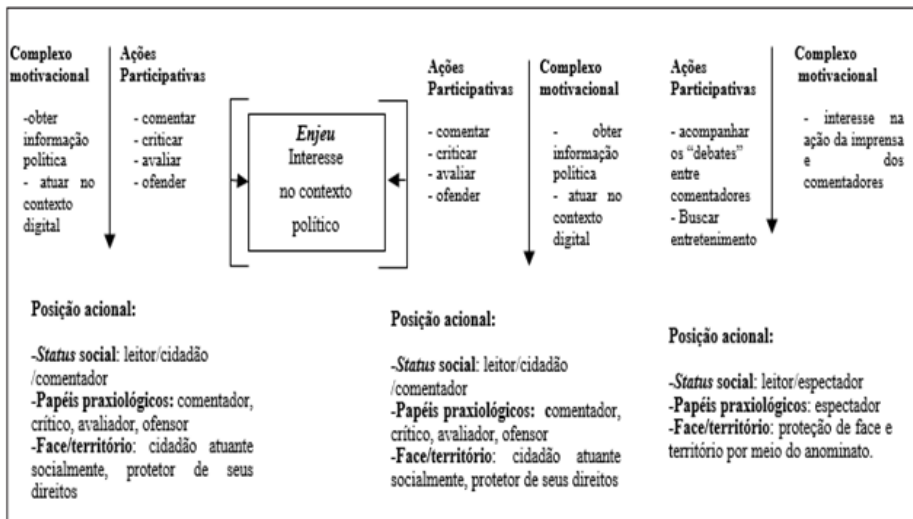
Complexo motivacional

-obter informação política
- atuar no contexto digital

Ações Participativas

- comentar
- criticar
- avaliar
- ofender

*Enjeu*
Interesse no contexto político

Ações Participativas

- comentar
- criticar
- avaliar
- ofender

Complexo motivacional

- obter informação política
- atuar no contexto digital

Ações Participativas

- acompanhar os "debates" entre comentadores
- Buscar entretenimento

Complexo motivacional

- interesse na ação da imprensa e dos comentadores

Posição acional:

-*Status* social: leitor/cidadão /comentador
-Papéis praxiológicos: comentador, crítico, avaliador, ofensor
-Face/território: cidadão atuante socialmente, protetor de seus direitos

Posição acional:

-*Status* social: leitor/cidadão /comentador
-Papéis praxiológicos: comentador, crítico, avaliador, ofensor
-Face/território: cidadão atuante socialmente, protetor de seus direitos

Posição acional:

-*Status* social: leitor/espectador
-Papéis praxiológicos: espectador
-Face/território: proteção de face e território por meio do anominato.